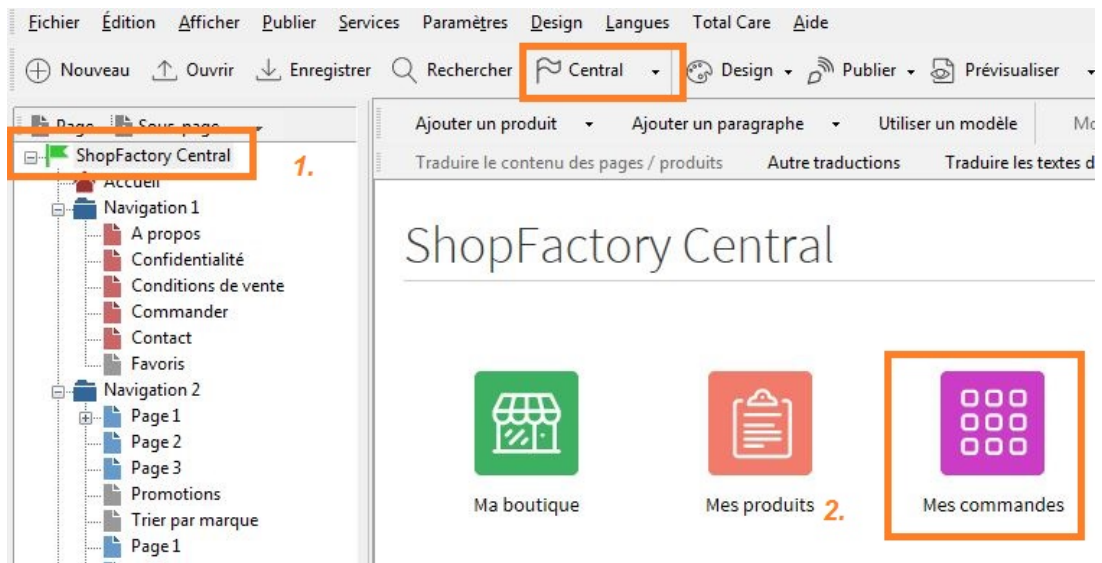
Fichier Édition Afficher Publier Services Paramètres Design Langues Total Care Aide

Nouveau Ouvrir Enregistrer Rechercher Central Design Publier Prévisualiser

Page Sous-page

ShopFactory Central 1.
Accueil
Navigation 1
A propos
Confidentialité
Conditions de vente
Commander
Contact
Favoris
Navigation 2
Page 1
Page 2
Page 3
Promotions
Trier par marque
Page 1

Ajouter un produit Ajouter un paragraphe Utiliser un modèle Mo
Traduire le contenu des pages / produits Autre traductions Traduire les textes d

ShopFactory Central

Ma boutique Mes produits 2. Mes commandes